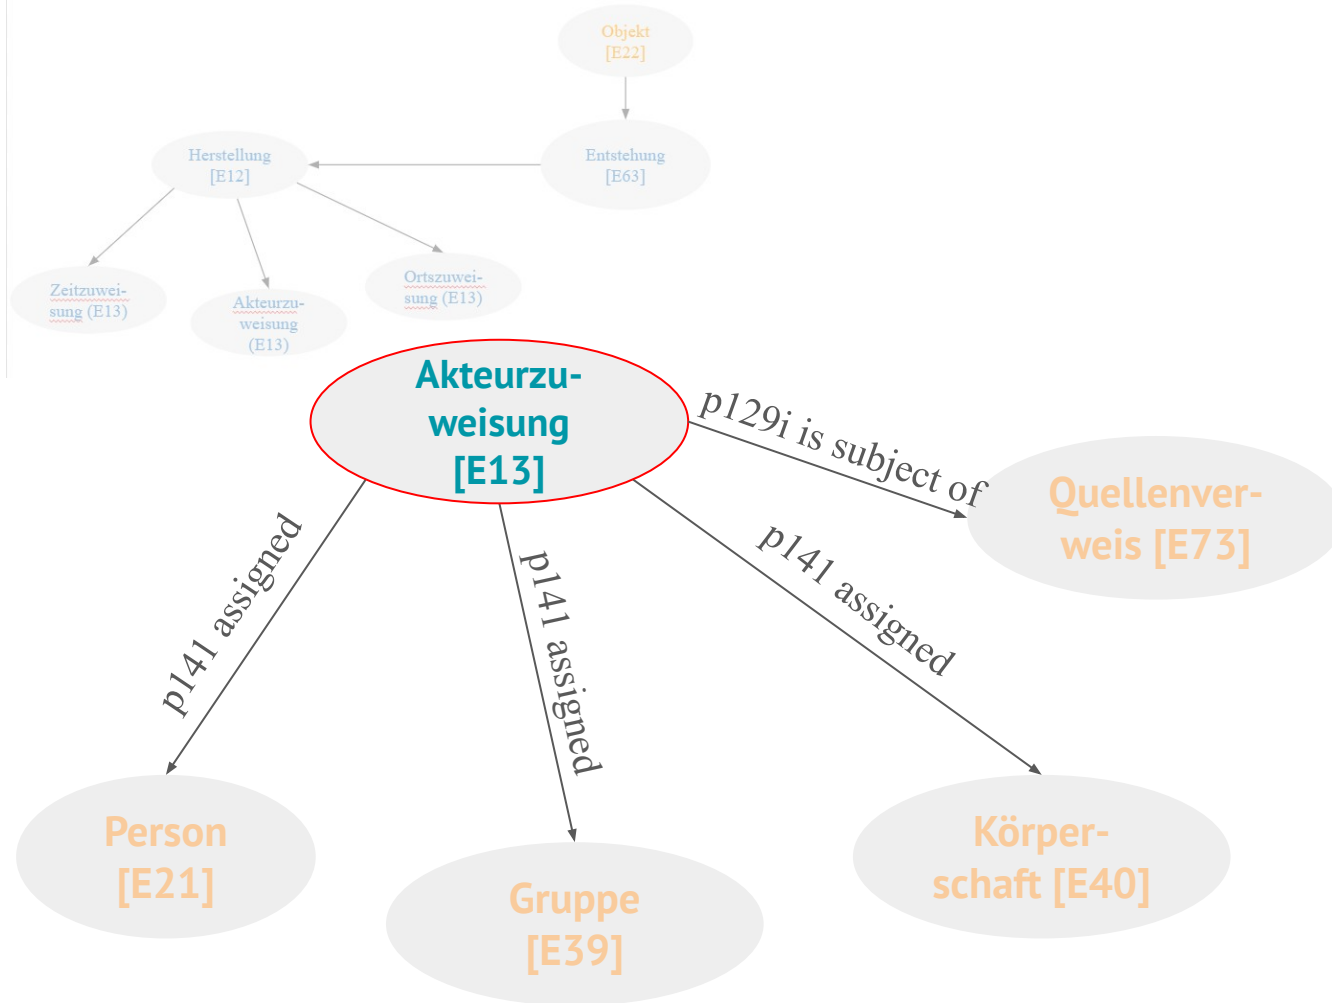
Objekt
[E22]

Entstehung
[E63]

Herstellung
[E12]

Zeitzuweisung (E13)

Akteurzuweisung (E13)

Ortszuweisung (E13)

Akteurzuweisung [E13]

p129i is subject of

Quellenverweis [E73]

p141 assigned

p141 assigned

p141 assigned

Person [E21]

Gruppe [E39]

Körperschaft [E40]